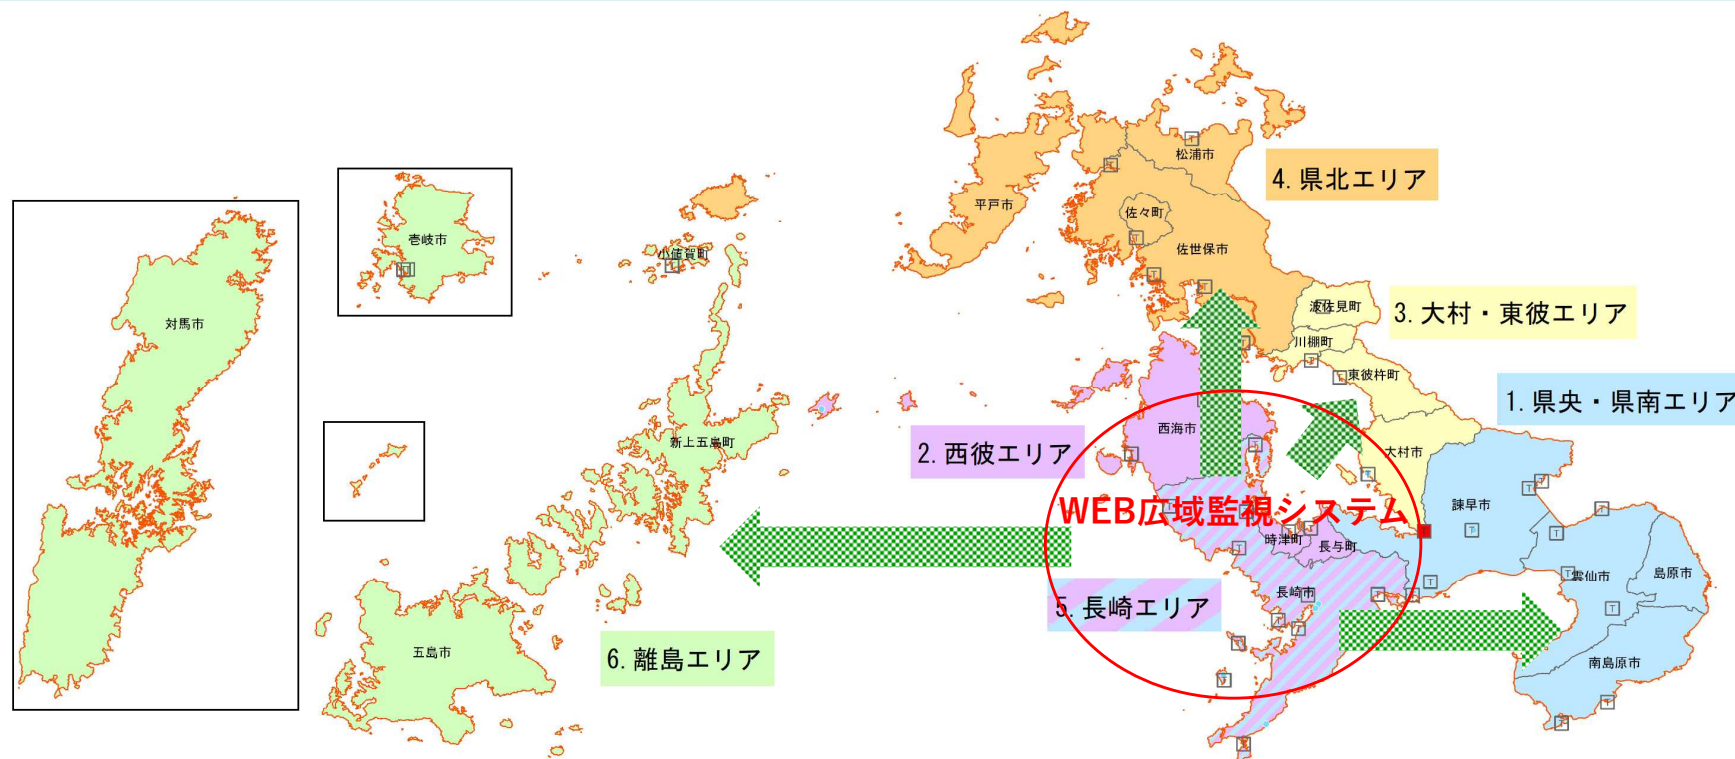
対馬市

壱岐市

小値賀町

新上五島町

五島市

6. 離島エリア

平戸市

松浦市

佐々町

佐世保市

4. 県北エリア

波佐見町

川棚町

東彼杵町

3. 大村・東彼エリア

1. 県央・県南エリア

西海市

2. 西彼エリア

大村市

WEB広域監視システム

諫早市

時津町

長与町

長崎市

5. 長崎エリア

雲仙市

島原市

南島原市